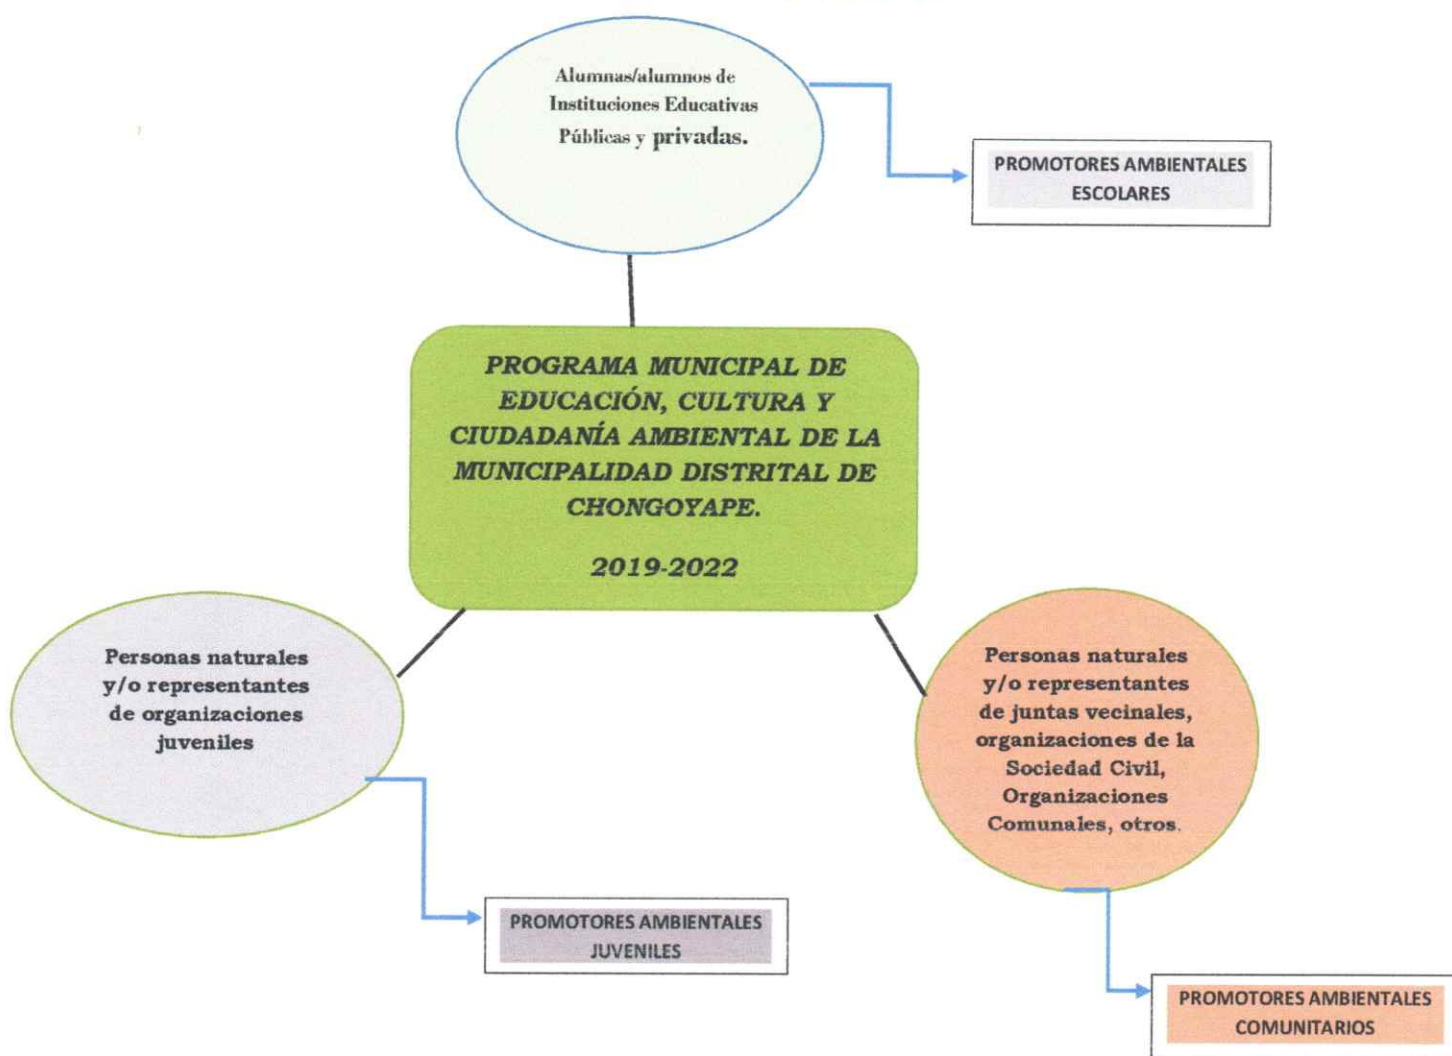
Alumnas/alumnos de Instituciones Educativas Públicas y privadas.

PROMOTORES AMBIENTALES ESCOLARES

PROGRAMA MUNICIPAL DE EDUCACIÓN, CULTURA Y CIUDADANÍA AMBIENTAL DE LA MUNICIPALIDAD DISTRITAL DE CHONGOYAPE.

2019-2022

Personas naturales y/o representantes de organizaciones juveniles

PROMOTORES AMBIENTALES JUVENILES

Personas naturales y/o representantes de juntas vecinales, organizaciones de la Sociedad Civil, Organizaciones Comunales, otros.

PROMOTORES AMBIENTALES COMUNITARIOS